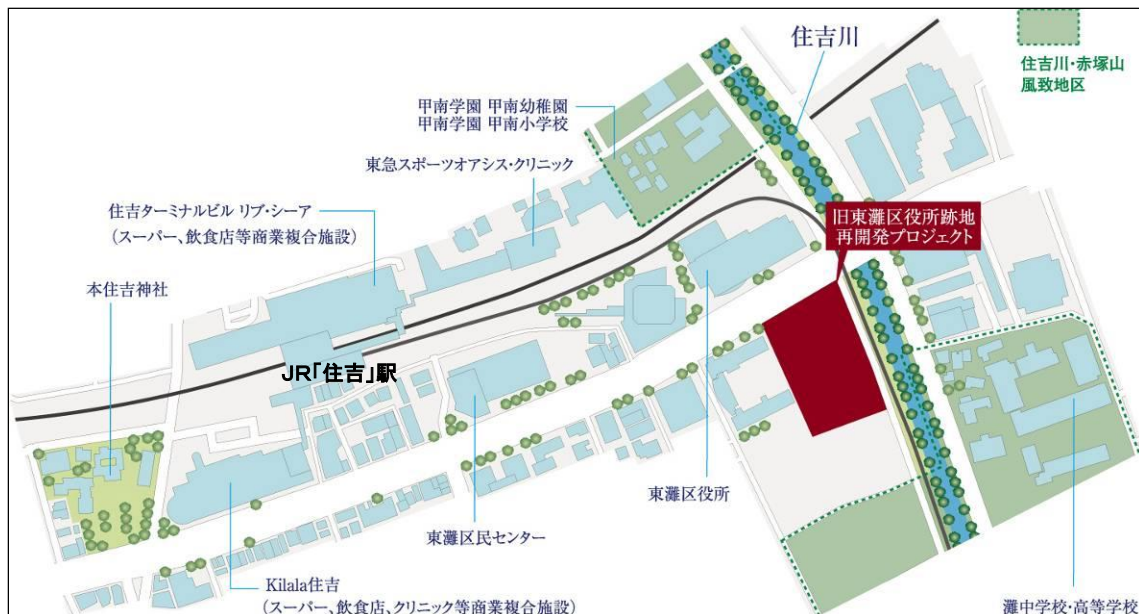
住吉川

住吉川・赤塚山
風致地区

甲南学園 甲南幼稚園
甲南学園 甲南小学校

東急スポーツオアシス・クリニック

住吉ターミナルビル リブ・シーア
(スーパー、飲食店等商業複合施設)

旧東灘区役所跡地
再開発プロジェクト

本住吉神社

JR「住吉」駅

東灘区役所

東灘区民センター

Kilala住吉
(スーパー、飲食店、クリニック等商業複合施設)

灘中学校・高等学校